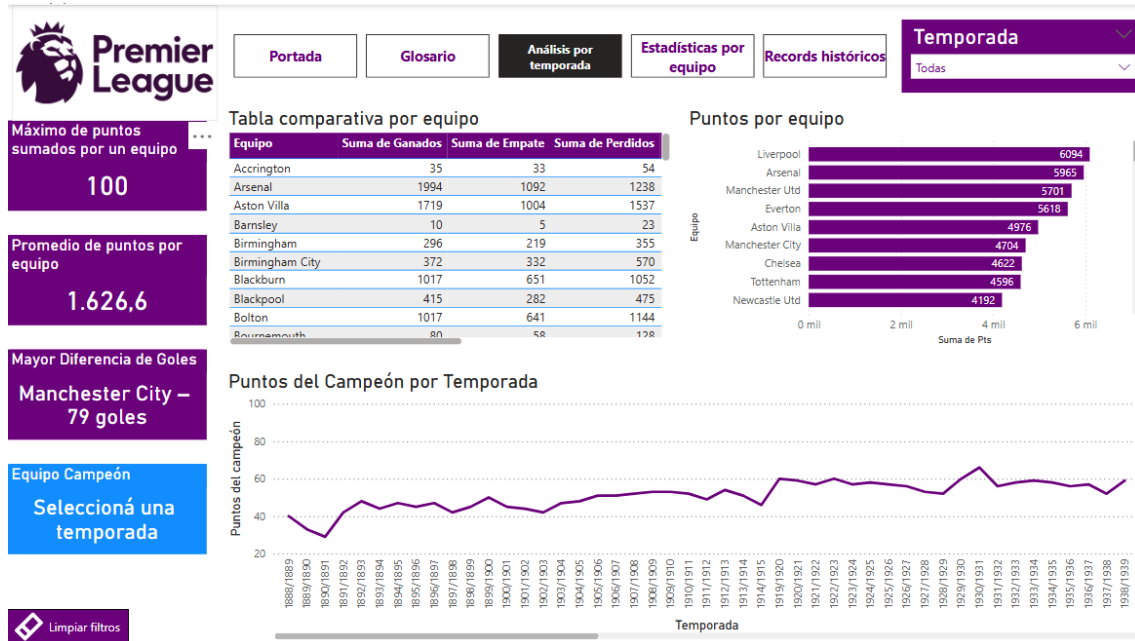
Premier League

Portada | Glosario | Análisis por temporada | Estadísticas por equipo | Records históricos

Temporada
Todas

Máximo de puntos sumados por un equipo
100

Promedio de puntos por equipo
1.626,6

Mayor Diferencia de Goles
Manchester City – 79 goles

Equipo Campeón
Seleccioná una temporada

Limpiar filtros

Tabla comparativa por equipo

| Equipo | Suma de Ganados | Suma de Empate | Suma de Perdidos |
|---|---|---|---|
| Accrington | 35 | 33 | 54 |
| Arsenal | 1994 | 1092 | 1238 |
| Aston Villa | 1719 | 1004 | 1537 |
| Barnsley | 10 | 5 | 23 |
| Birmingham | 296 | 219 | 355 |
| Birmingham City | 372 | 332 | 570 |
| Blackburn | 1017 | 651 | 1052 |
| Blackpool | 415 | 282 | 475 |
| Bolton | 1017 | 641 | 1144 |
| Bournemouth | 80 | 58 | 128 |

Puntos por equipo

Equipo
Liverpool 6094
Arsenal 5965
Manchester Utd 5701
Everton 5618
Aston Villa 4976
Manchester City 4704
Chelsea 4622
Tottenham 4596
Newcastle Utd 4192
0 mil 2 mil 4 mil 6 mil
Suma de Pts

Puntos del Campeón por Temporada

Puntos del campeón
100 80 60 40 20

1888/1889 1889/1890 1890/1891 1891/1892 1892/1893 1893/1894 1894/1895 1895/1896 1896/1897 1897/1898 1898/1899 1899/1900 1900/1901 1901/1902 1902/1903 1903/1904 1904/1905 1905/1906 1906/1907 1907/1908 1908/1909 1909/1910 1910/1911 1911/1912 1912/1913 1913/1914 1914/1915 1919/1920 1920/1921 1921/1922 1922/1923 1923/1924 1924/1925 1925/1926 1926/1927 1927/1928 1928/1929 1929/1930 1930/1931 1931/1932 1932/1933 1933/1934 1934/1935 1935/1936 1936/1937 1937/1938 1938/1939

Temporada